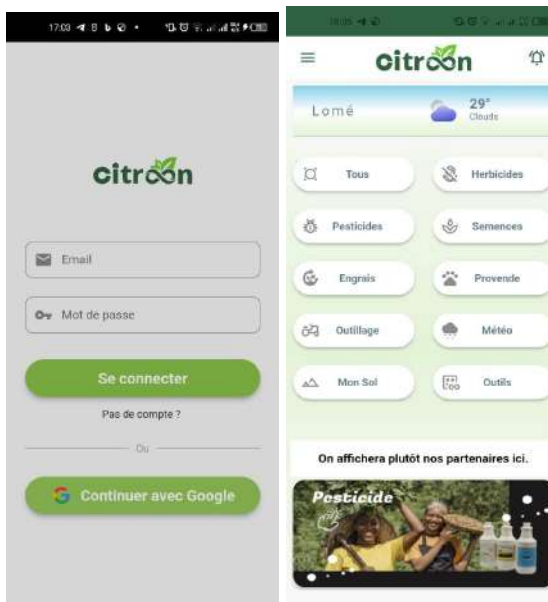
17:03

citroon

Email

Mot de passe

Se connecter

Pas de compte ?

Ou

Continuer avec Google

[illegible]

citroon

Lomé

29°
Clouds

Tous

Herbicides

Pesticides

Semences

Engrais

Provende

Outillage

Météo

Mon Sol

Outils

On affichera plutôt nos partenaires ici.

Pesticide